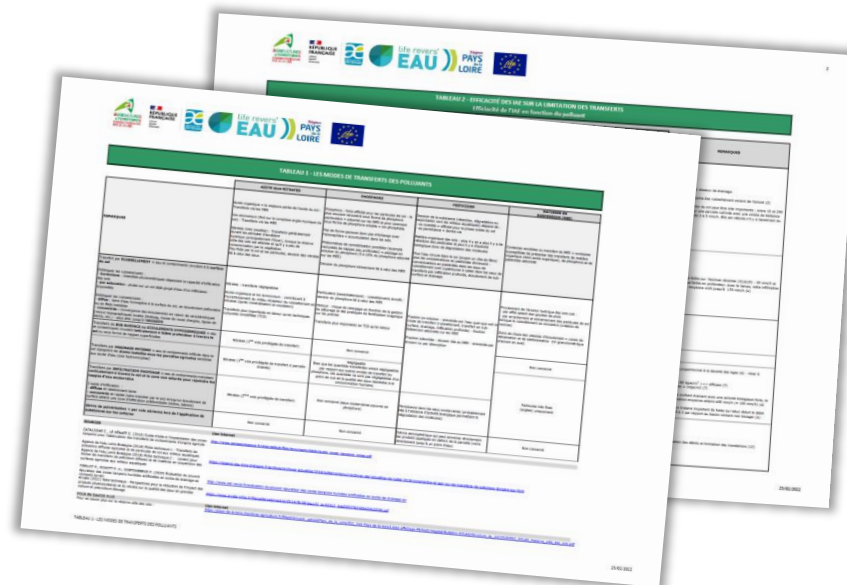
RÉPUBLIQUE FRANÇAISE
life revers' EAU
PAYS DE LA LOIRE

TABLEAU 2 - EFFICACITÉ DES IAE SUR LA LIMITATION DES TRANSFERTS
Efficacité de l'IAE en fonction du polluant

REMARQUE

25/02/2022

RÉPUBLIQUE FRANÇAISE
life revers' EAU
PAYS DE LA LOIRE

TABLEAU 1 - LES MODES DE TRANSFERTS DES POLLUANTS

| | AZOTE (sous NITRATE) | PHOSPHORE | PESTICIDES | MATIÈRES EN SUSPENSION (MES) |
|---|---|---|---|---|
| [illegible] | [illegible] | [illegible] | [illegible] | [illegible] |

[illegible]

Sites Internet

TABLEAU 1 : LES MODES DE TRANSFERTS DES POLLUANTS

25/02/2022